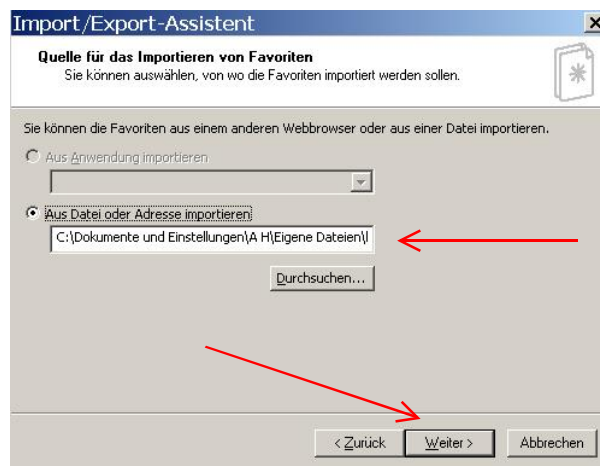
Import/Export-Assistent

Quelle für das Importieren von Favoriten
Sie können auswählen, von wo die Favoriten importiert werden sollen.

Sie können die Favoriten aus einem anderen Webbrowser oder aus einer Datei importieren.

Aus Anwendung importieren

Aus Datei oder Adresse importieren

C:\Dokumente und Einstellungen\A H\Eigene Dateien\I

Durchsuchen...

< Zurück
Weiter >
Abbrechen